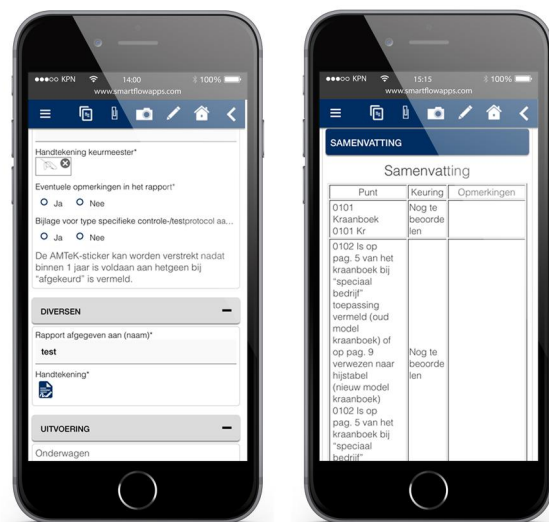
●●●○○ KPN 14:00 100%
www.smartflowapps.com

Handtekening keurmeester*

Eventuele opmerkingen in het rapport*

Ja Nee

Bijlage voor type specifieke controle-/testprotocol aa...

Ja Nee

De AMTeK-sticker kan worden verstrekt nadat binnen 1 jaar is voldaan aan hetgeen bij "afgekeurd" is vermeld.

DIVERSEN

Rapport afgegeven aan (naam)*

test

Handtekening*

UITVOERING

Onderwagen

●●●○○ KPN 15:15 100%
www.smartflowapps.com

SAMENVATTING

Samenvatting

| Punt | Keuring | Opmerkingen |
|---|---|---|
| 0101 Kraanboek 0101 Kr | Nog te beoordelen | |
| 0102 Is op pag. 5 van het kraanboek bij "speciaal bedrijf" toepassing vermeld (oud model kraanboek) of op pag. 9 verwezen naar hijstabel (nieuw model kraanboek) 0102 Is op pag. 5 van het kraanboek bij "speciaal bedrijf" | Nog te beoordelen | |